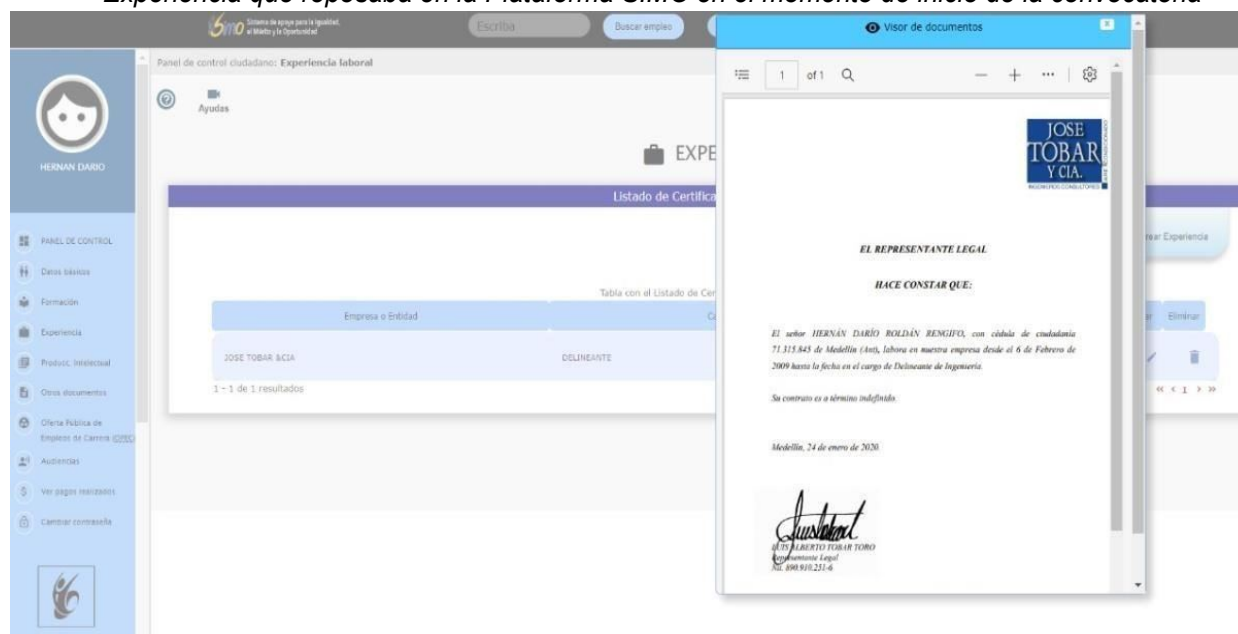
Experiencia que reposaba en la Plataforma SIMO en el momento de inicio de la convocatoria

SIMO Sistema de apoyo para la Igualdad, el Mérito y la Oportunidad

Escriba

Buscar empleo

Visor de documentos

Panel de control ciudadano: Experiencia laboral

Ayudas

HERNAN DARIO

EXPE

Listado de Certifica

PANEL DE CONTROL

Datos básicos

Formación

Experiencia

Produc. Intelectual

Otros documentos

Oferta Pública de Empleos de Carrera (OPEC)

Audiencias

Ver pagos realizados

Cambiar contraseña

Tabla con el Listado de Cer

| Empresa o Entidad | C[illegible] |
|---|---|
| JOSE TOBAR &CIA | DELINEANTE |

1 - 1 de 1 resultados

rear Experiencia

Eliminar

« ‹ 1 › »

1 of 1

JOSE TOBAR Y CIA. INGENIEROS CONSULTORES

EL REPRESENTANTE LEGAL

HACE CONSTAR QUE:

El señor HERNÁN DARÍO ROLDÁN RENGIFO, con cédula de ciudadanía 71.315.845 de Medellín (Ant), labora en nuestra empresa desde el 6 de Febrero de 2009 hasta la fecha en el cargo de Delineante de Ingeniería.

Su contrato es a término indefinido.

Medellín, 24 de enero de 2020.

LUIS ALBERTO TOBAR TORO
Representante Legal
Nit. 890.910.231-6